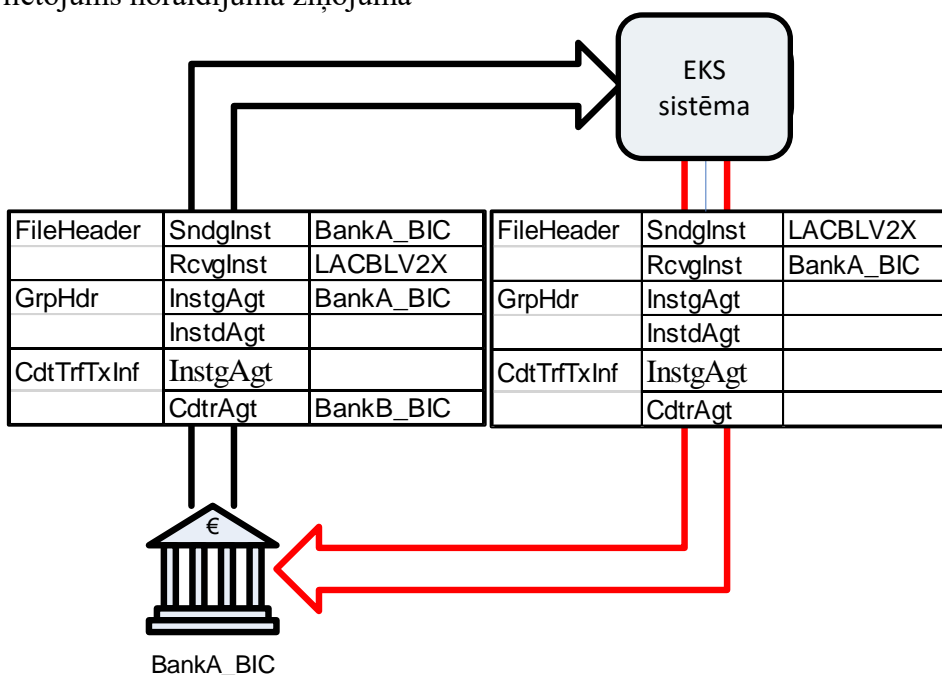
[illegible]
EKS sistēma

| FileHeader | SndgInst | BankA_BIC |
|---|---|---|
| | RcvgInst | LACBLV2X |
| GrpHdr | InstgAgt | BankA_BIC |
| | InstdAgt | |
| CdtTrfTxInf | InstgAgt | |
| | CdtrAgt | BankB_BIC |

| FileHeader | SndgInst | LACBLV2X |
|---|---|---|
| | RcvgInst | BankA_BIC |
| GrpHdr | InstgAgt | |
| | InstdAgt | |
| CdtTrfTxInf | InstgAgt | |
| | CdtrAgt | |

€
BankA_BIC